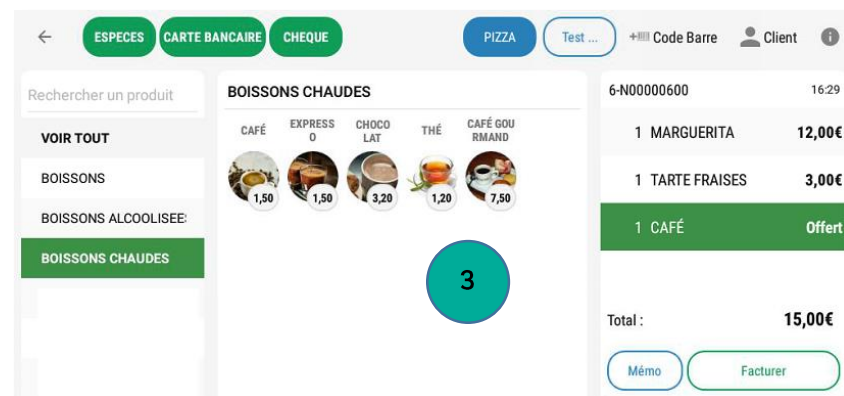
←
ESPECES
CARTE BANCAIRE
CHEQUE
PIZZA
Test ...
Code Barre
Client

Rechercher un produit
VOIR TOUT
BOISSONS
BOISSONS ALCOOLISEE:
BOISSONS CHAUDES

BOISSONS CHAUDES
CAFÉ
EXPRESSO
CHOCOLAT
THÉ
CAFÉ GOURMAND
1,50
1,50
3,20
1,20
7,50

3

6-N00000600
16:29
1 MARGUERITA 12,00€
1 TARTE FRAISES 3,00€
1 CAFÉ Offert
Total : 15,00€
Mémo
Facturer